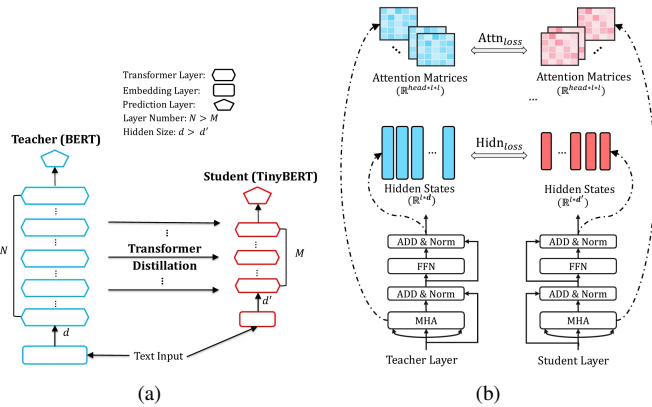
Transformer Layer:
Embedding Layer:
Prediction Layer:
Layer Number: $N > M$
Hidden Size: $d > d'$

Teacher (BERT)

$N$

$d$

Transformer Distillation

Student (TinyBERT)

$M$

$d'$

Text Input

(a)

Attention Matrices
$(\mathbb{R}^{head*l*l})$

$\text{Attn}_{loss}$

Attention Matrices
$(\mathbb{R}^{head*l*l})$

Hidden States
$(\mathbb{R}^{l*d})$

$\text{Hidn}_{loss}$

Hidden States
$(\mathbb{R}^{l*d'})$

ADD & Norm
FFN
ADD & Norm
MHA

ADD & Norm
FFN
ADD & Norm
MHA

Teacher Layer

Student Layer

(b)